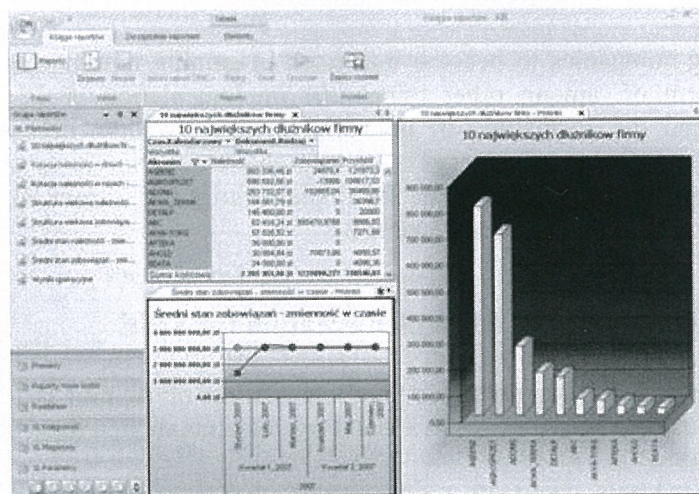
Tabele
Księga raportów
Zarządzanie raportami

10 największych dłużników firmy
10 największych dłużników firmy

10 największych dłużników firmy
Średni stan zobowiązań - zmienność w czasie

Średni stan zobowiązań - zmienność w czasie

Suma końcowa

Kwartał 1, 2007
Kwartał 2, 2007
2007